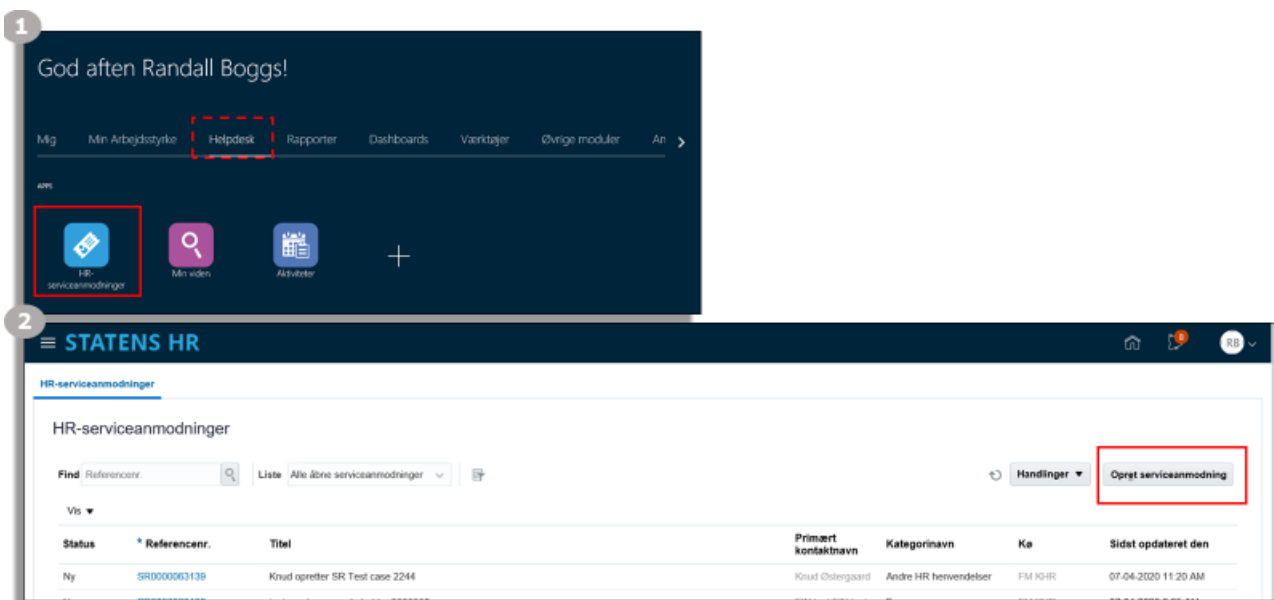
1

God aften Randall Boggs!

Mig Min Arbejdsstyrke Helpdesk Rapporter Dashboards Værktøjer Øvrige moduler An

APPS

HR-serviceanmodninger

Min viden

Aktiviteter

2

STATENS HR

RB

HR-serviceanmodninger

HR-serviceanmodninger

Find Referencenr.

Liste Alle åbne serviceanmodninger

Handlinger ▼

Opret serviceanmodning

Vis ▼

| Status | * Referencenr. | Titel | Primært kontaktnavn | Kategorinavn | Kø | Sidst opdateret den |
|---|---|---|---|---|---|---|
| Ny | SR0000063139 | Knud opretter SR Test case 2244 | Knud Østergaard | Andre HR henvendelser | FM KHR | 07-04-2020 11:20 AM |
| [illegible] | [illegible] | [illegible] | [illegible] | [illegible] | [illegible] | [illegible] |